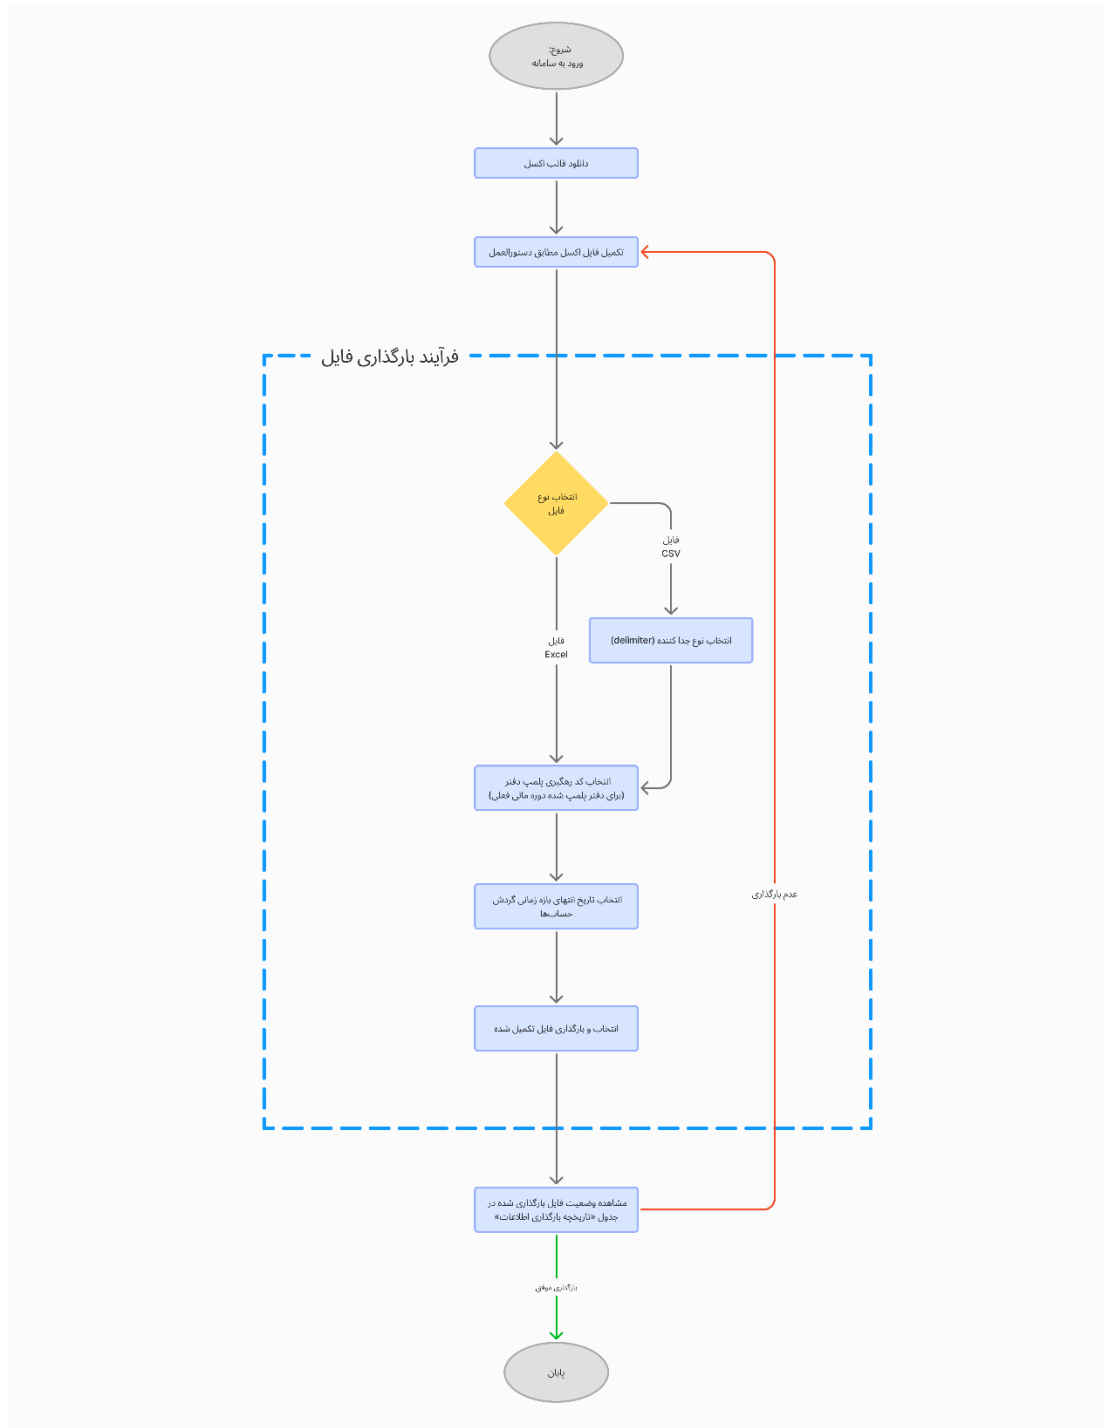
شروع:
ورود به سامانه

دانلود قالب اکسل

تکمیل فایل اکسل مطابق دستورالعمل

فرآیند بارگذاری فایل

انتخاب نوع فایل

فایل CSV

انتخاب نوع جدا کننده (delimiter)

فایل Excel

انتخاب کد رهگیری پلمپ دفتر (برای دفتر پلمپ شده دوره مالی فعلی)

انتخاب تاریخ انتهای بازه زمانی گردش حساب‌ها

انتخاب و بارگذاری فایل تکمیل شده

عدم بارگذاری

مشاهده وضعیت فایل بارگذاری شده در جدول «تاریخچه بارگذاری اطلاعات»

بارگذاری موفق

پایان